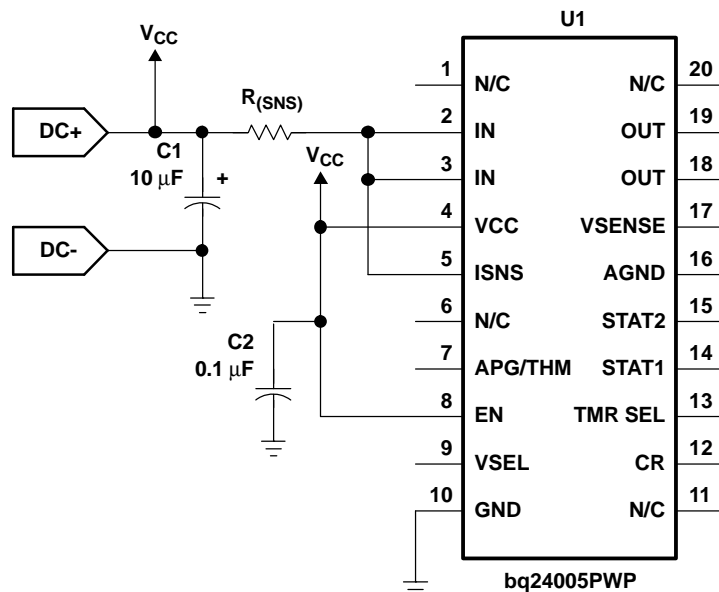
$V_{CC}$

U1

DC+

C1
10 μF
+

$R_{(SNS)}$

$V_{CC}$

DC-

C2
0.1 μF

1 N/C
2 IN
3 IN
4 VCC
5 ISNS
6 N/C
7 APG/THM
8 EN
9 VSEL
10 GND

20 N/C
19 OUT
18 OUT
17 VSENSE
16 AGND
15 STAT2
14 STAT1
13 TMR SEL
12 CR
11 N/C

bq24005PWP